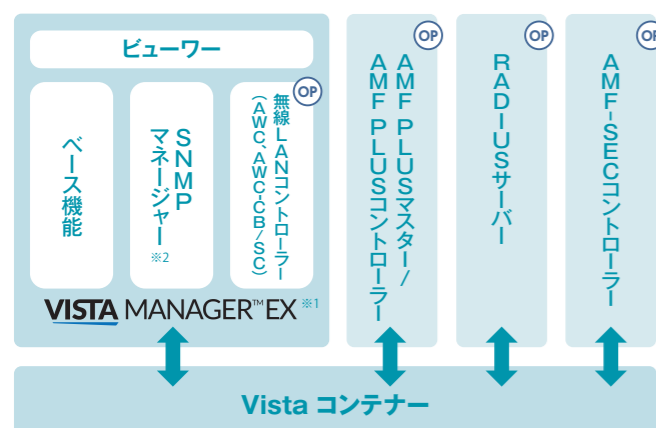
ビューワー

ベース機能

SNMPマネージャー
※2

OP
無線LANコントローラー（AWC、AWC-CB/SC）

VISTA MANAGER™ EX ※1

OP
AMF PLUSマスター/AMF PLUSコントローラー

OP
RADIUSサーバー

OP
AMF-SECコントローラー

Vista コンテナー